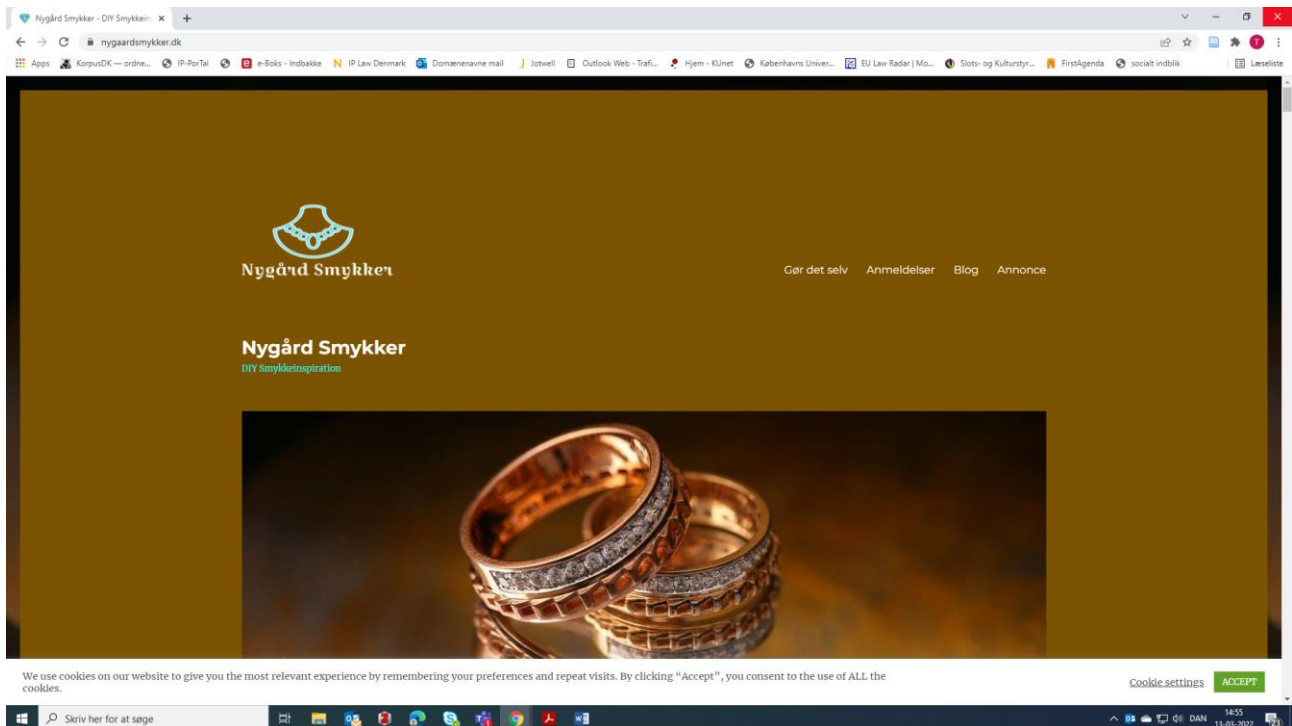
Nygård Smykker - DIY Smykkein ×

nygaardsmykker.dk

Apps KorpusDK — ordne... IP-PorTal e-Boks - Indbakke IP Law Denmark Domænenavne mail Jotwell Outlook Web - Trafi... Hjem - KUnet Københavns Univer... EU Law Radar | Mo... Slots- og Kulturstyr... FirstAgenda socialt indblik Læseliste

Nygård Smykker

Gør det selv Anmeldelser Blog Annonce

Nygård Smykker
DIY Smykkeinspiration

We use cookies on our website to give you the most relevant experience by remembering your preferences and repeat visits. By clicking “Accept”, you consent to the use of ALL the cookies.

Cookie settings ACCEPT

Skriv her for at søge

DAN 14:55 13-03-2022